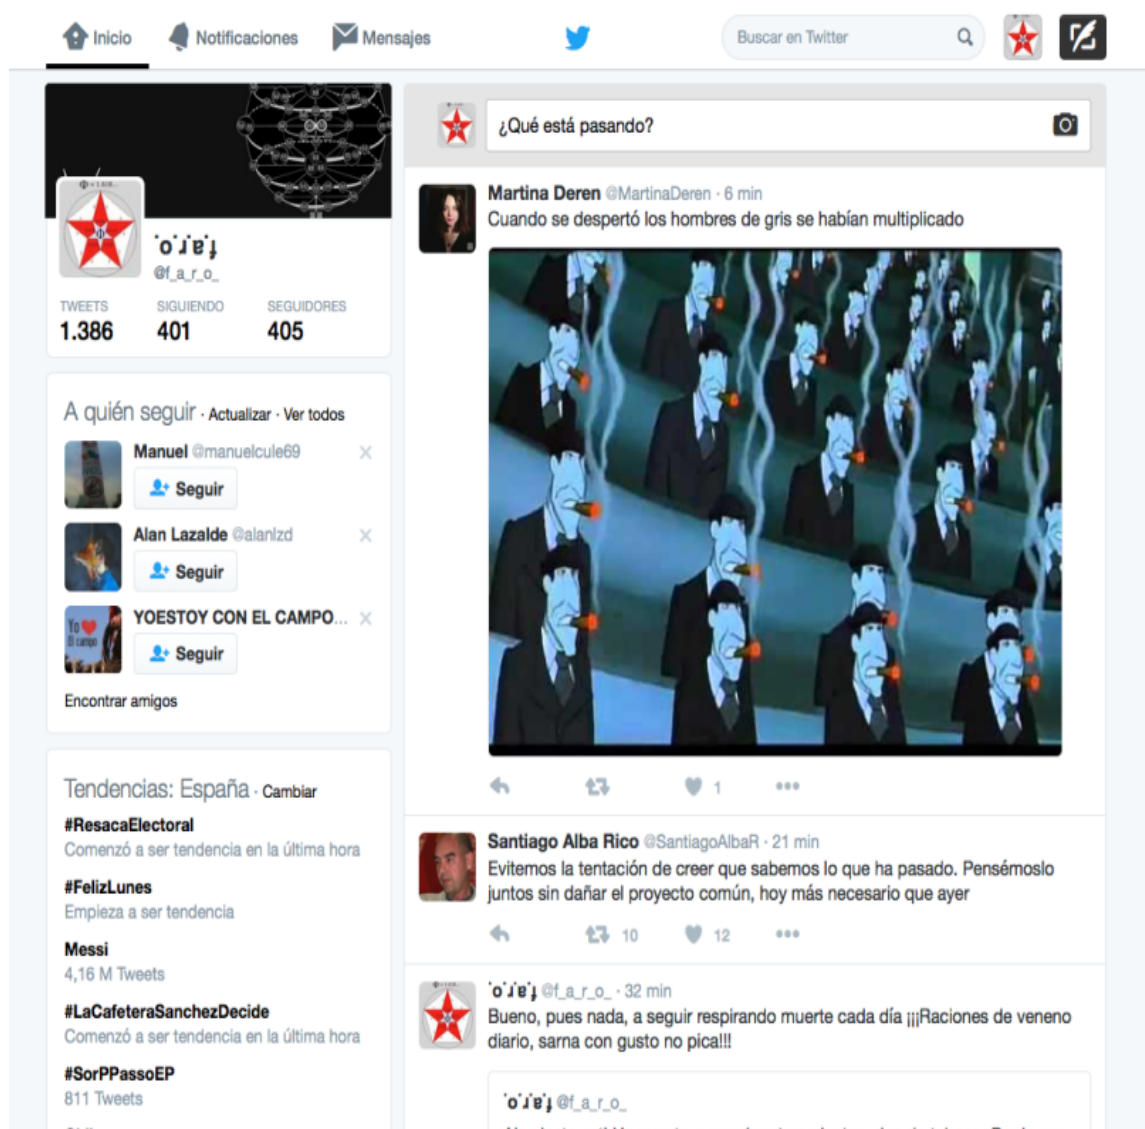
Inicio Notificaciones Mensajes

Buscar en Twitter

˙o˙ɹ˙ɐ˙ɟ
@f_a_r_o_

TWEETS 1.386
SIGUIENDO 401
SEGUIDORES 405

A quién seguir · Actualizar · Ver todos

Manuel @manuelcule69
Seguir

Alan Lazalde @alanlzd
Seguir

YOESTOY CON EL CAMPO...
Seguir

Encontrar amigos

Tendencias: España · Cambiar

#ResacaElectoral
Comenzó a ser tendencia en la última hora

#FelizLunes
Empieza a ser tendencia

Messi
4,16 M Tweets

#LaCafeteraSanchezDecide
Comenzó a ser tendencia en la última hora

#SorPPassoEP
811 Tweets

¿Qué está pasando?

Martina Deren @MartinaDeren · 6 min
Cuando se despertó los hombres de gris se habían multiplicado

1

Santiago Alba Rico @SantiagoAlbaR · 21 min
Evitemos la tentación de creer que sabemos lo que ha pasado. Pensémoslo juntos sin dañar el proyecto común, hoy más necesario que ayer

10 12

˙o˙ɹ˙ɐ˙ɟ @f_a_r_o_ · 32 min
Bueno, pues nada, a seguir respirando muerte cada día ¡¡¡Raciones de veneno diario, sarna con gusto no pica!!!

˙o˙ɹ˙ɐ˙ɟ @f_a_r_o_
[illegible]